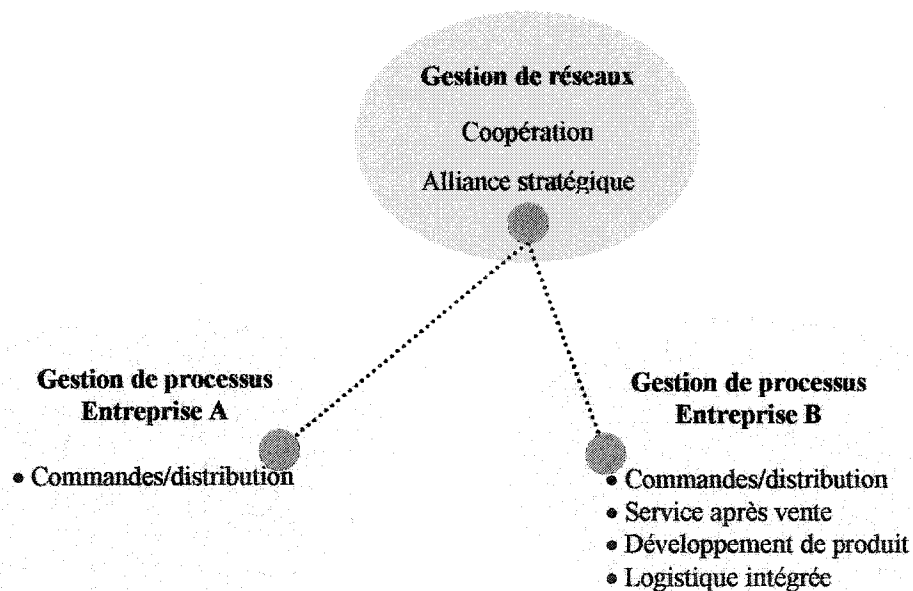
Gestion de réseaux
Coopération
Alliance stratégique

Gestion de processus
Entreprise A

• Commandes/distribution

Gestion de processus
Entreprise B

• Commandes/distribution
• Service après vente
• Développement de produit
• Logistique intégrée